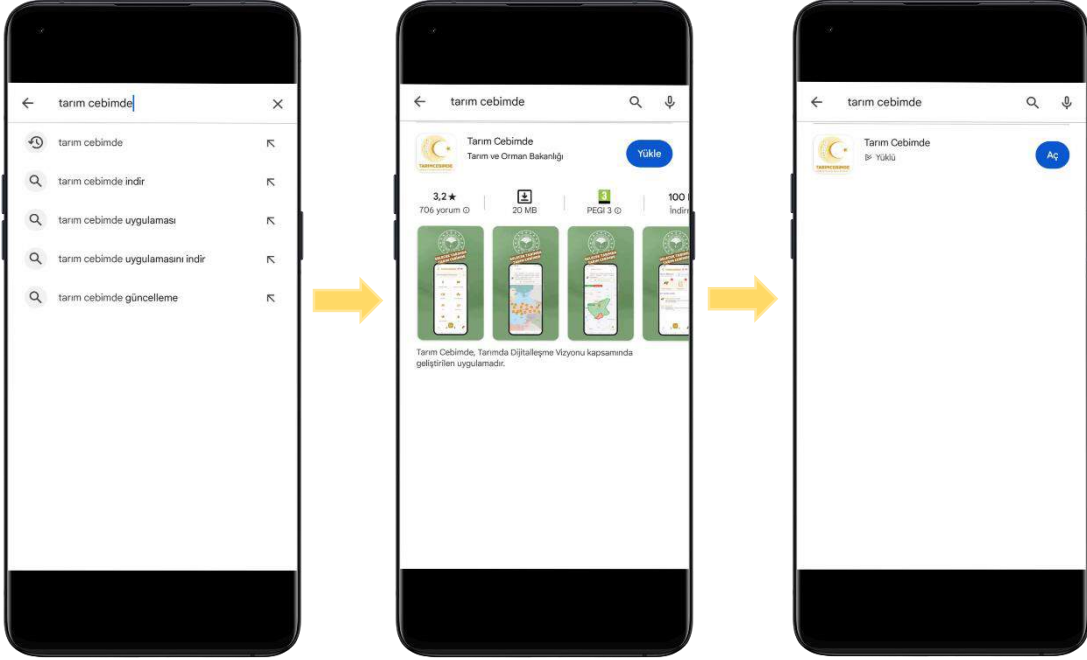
tarım cebimde

tarım cebimde

tarım cebimde indir

tarım cebimde uygulaması

tarım cebimde uygulamasını indir

tarım cebimde güncelleme

tarım cebimde

TARIMCEBIMDE

Tarım Cebimde
Tarım ve Orman Bakanlığı

Yükle

3,2 ★
706 yorum

20 MB

3
PEGI 3

100
İndir

Tarım Cebimde, Tarımda Dijitalleşme Vizyonu kapsamında geliştirilen uygulamadır.

tarım cebimde

TARIMCEBIMDE

Tarım Cebimde
Yüklü

Aç